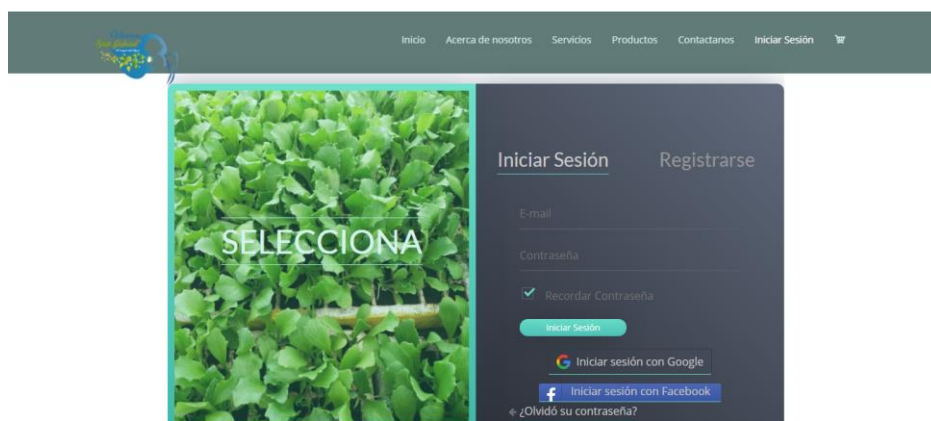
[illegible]

Inicio Acerca de nosotros Servicios Productos Contactanos Iniciar Sesión

SELECCIONA

Iniciar Sesión Registrarse

E-mail

Contraseña

Recordar Contraseña

Iniciar Sesión

Iniciar sesión con Google

Iniciar sesión con Facebook

¿Olvidó su contraseña?